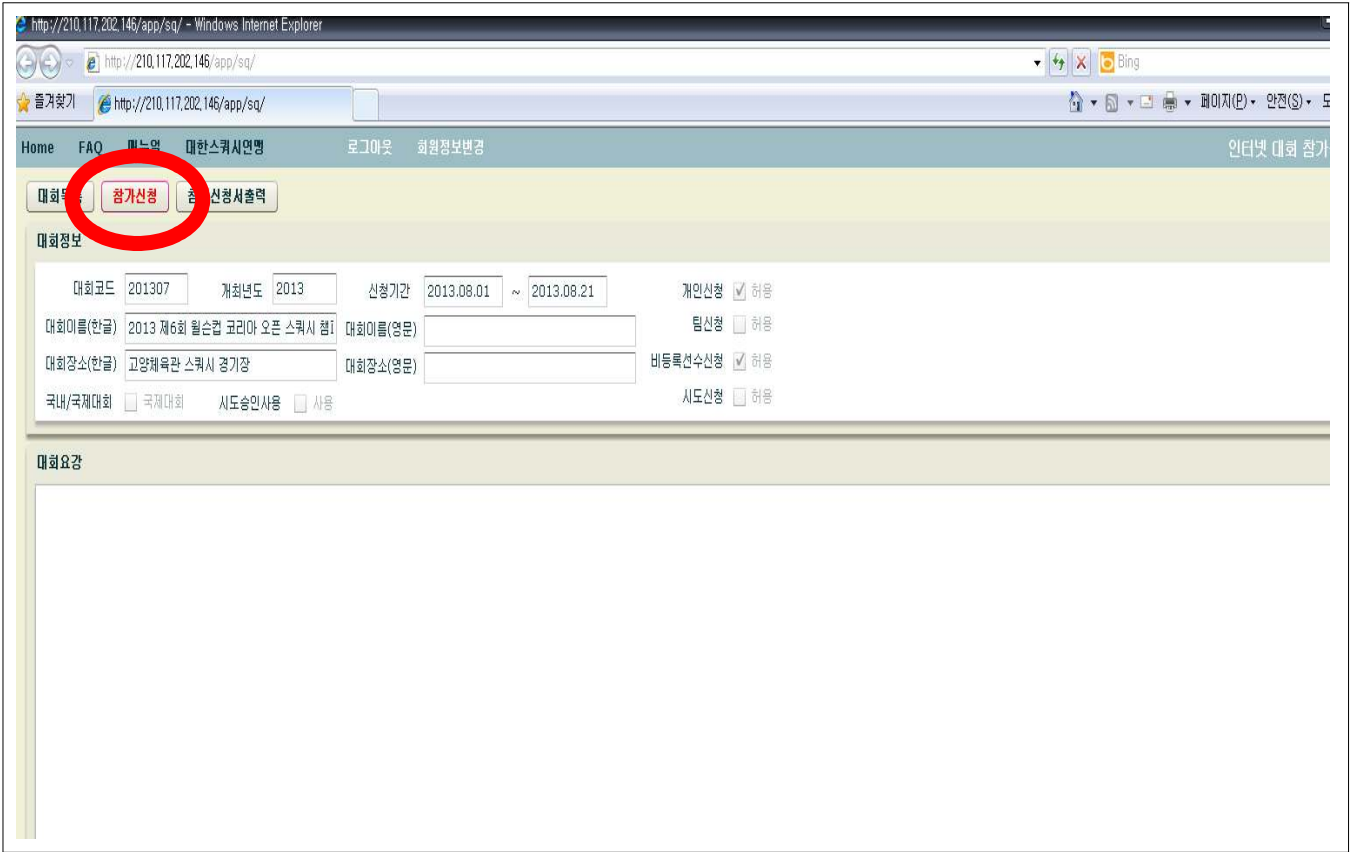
http://210.117.202.146/app/sq/ - Windows Internet Explorer

http://210.117.202.146/app/sq/

Bing

즐겨찾기 http://210.117.202.146/app/sq/

페이지(P) 안전(S) 도

Home FAQ 매뉴얼 대한스쿼시연맹 로그아웃 회원정보변경 인터넷 대회 참가

대회목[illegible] 참가신청 참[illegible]신청서출력

대회정보

대회코드 201307 개최년도 2013 신청기간 2013.08.01 ~ 2013.08.21 개인신청 허용

대회이름(한글) 2013 제6회 윌슨컵 코리아 오픈 스쿼시 챔 대회이름(영문) 팀신청 허용

대회장소(한글) 고양체육관 스쿼시 경기장 대회장소(영문) 비등록선수신청 허용

국내/국제대회 국제대회 시도승인사용 사용 시도신청 허용

대회요강